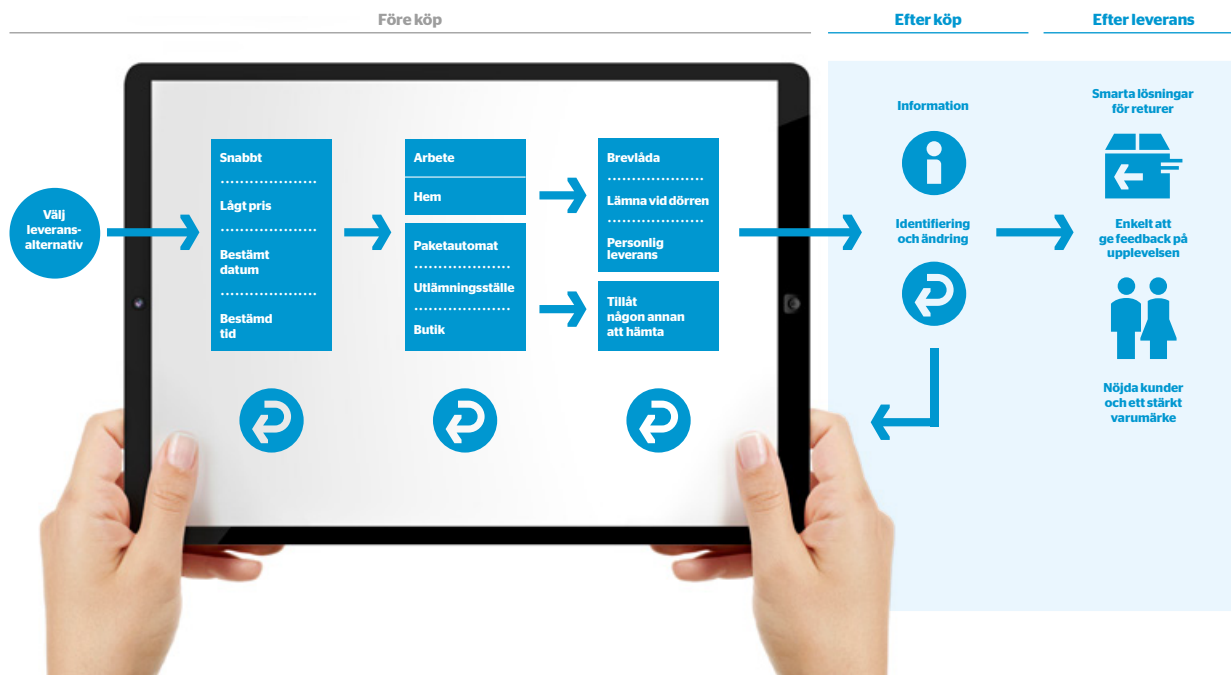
Före köp

Efter köp

Efter leverans

Välj leveransalternativ

Snabbt

Lågt pris

Bestämt datum

Bestämd tid

Arbete

Hem

Paketautomat

Utlämningsställe

Butik

Brevlåda

Lämna vid dörren

Personlig leverans

Tillåt någon annan att hämta

Information

Identifiering och ändring

Smarta lösningar för returer

Enkelt att ge feedback på upplevelsen

Nöjda kunder och ett stärkt varumärke